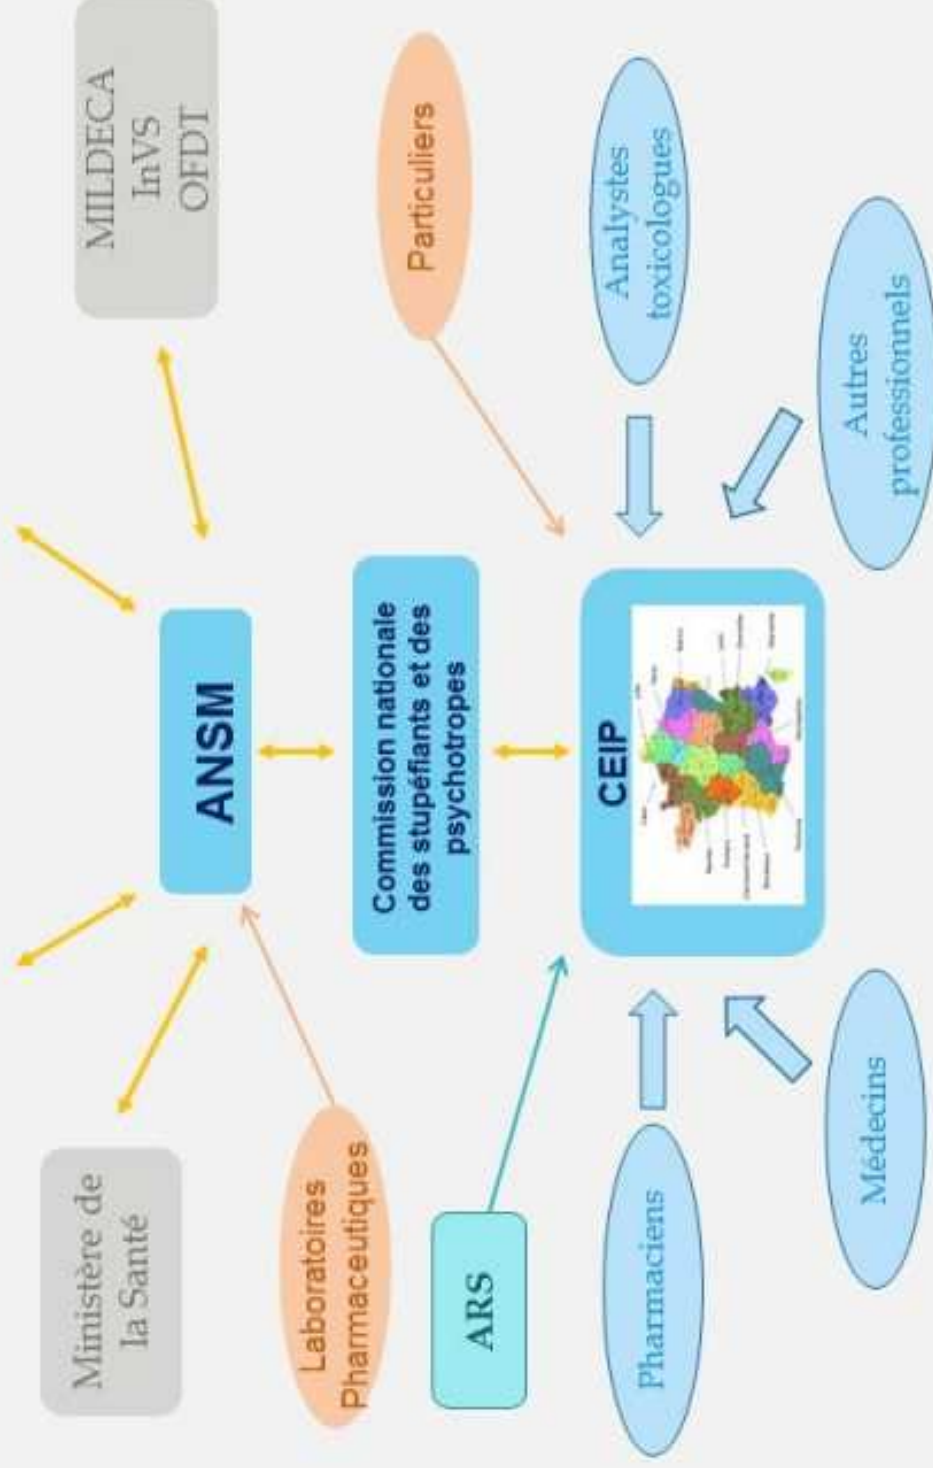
MILDECA
InVS
OFDT

Particuliers

Analystes toxicologues

Autres professionnels

ANSM

Commission nationale des stupéfiants et des psychotropes

CEIP

Ministère de la Santé

Laboratoires Pharmaceutiques

ARS

Pharmaciens

Médecins